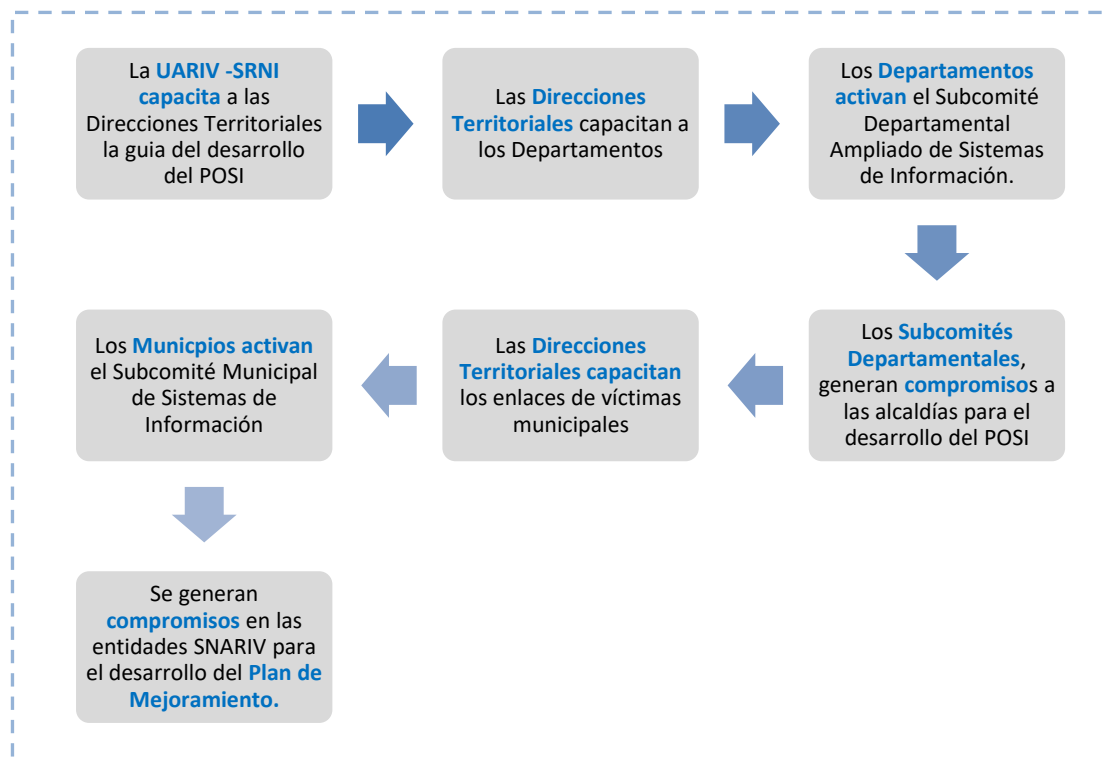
La UARIV -SRNI capacita a las Direcciones Territoriales la guia del desarrollo del POSI

Las Direcciones Territoriales capacitan a los Departamentos

Los Departamentos activan el Subcomité Departamental Ampliado de Sistemas de Información.

Los Subcomités Departamentales, generan compromisos a las alcaldías para el desarrollo del POSI

Las Direcciones Territoriales capacitan los enlaces de víctimas municipales

Los Municpios activan el Subcomité Municipal de Sistemas de Información

Se generan compromisos en las entidades SNARIV para el desarrollo del Plan de Mejoramiento.